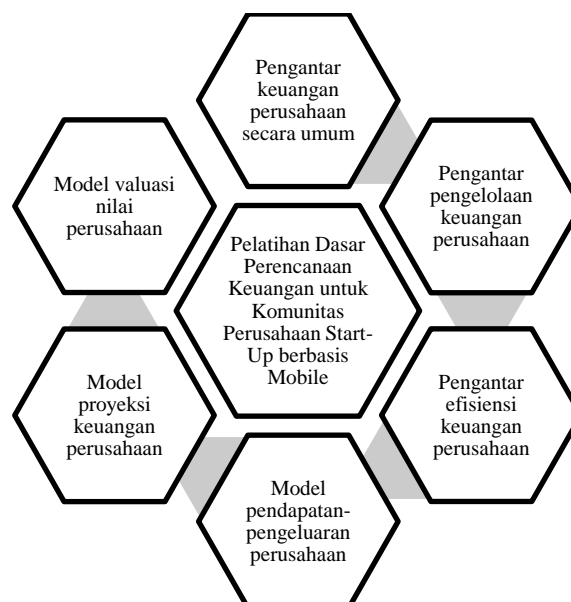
Pengantar keuangan perusahaan secara umum

Pengantar pengelolaan keuangan perusahaan

Pengantar efisiensi keuangan perusahaan

Model pendapatan-pengeluaran perusahaan

Model proyeksi keuangan perusahaan

Model valuasi nilai perusahaan

Pelatihan Dasar Perencanaan Keuangan untuk Komunitas Perusahaan Start-Up berbasis Mobile